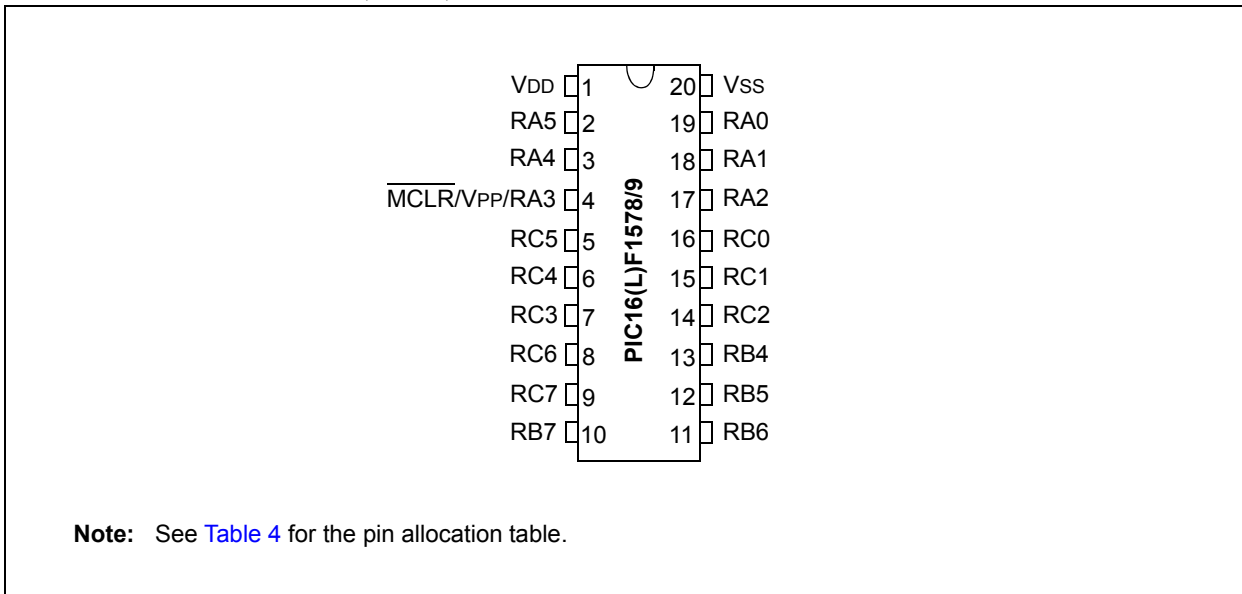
VDD 1
RA5 2
RA4 3
$\overline{MCLR}$/VPP/RA3 4
RC5 5
RC4 6
RC3 7
RC6 8
RC7 9
RB7 10

PIC16(L)F1578/9

20 VSS
19 RA0
18 RA1
17 RA2
16 RC0
15 RC1
14 RC2
13 RB4
12 RB5
11 RB6

**Note:** See Table 4 for the pin allocation table.